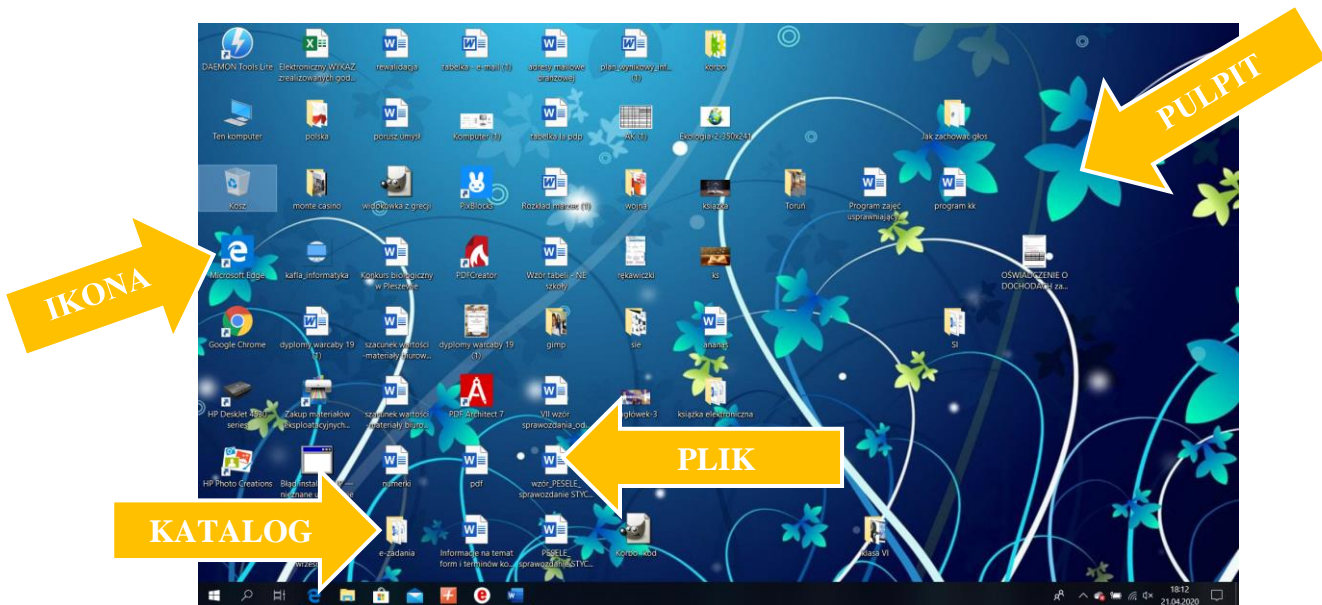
DAEMON Tools Lite
Elektroniczny WYKAZ zrealizowanych god...
rewalidacja
tabelka - e-mail (1)
adresy mailowe oranżowej
plan_wynikowy_inf... (1)
korzo

Ten komputer
polska
porusz umysł
Komputer (1)
tabelka ła pdp
AK (1)
Ekologia-2-350x241
Jak zachować głos

Kosz
monte casino
widokowka z grecji
PixBlocks
Rozkład materiał (1)
wojna
książka
Toruń
Program zajęć usprawniając...
program kk

Microsoft Edge
kafla_informatyka
Konkurs biologiczny w Pleszewie
PDFCreator
Wzór tabeli - NE szkoły
rękawiczki
ks
OŚWIADCZENIE O DOCHODACH za...

Google Chrome
dyplomy warcaby 19 (1)
szacunek wartości -materiały biurow...
dyplomy warcaby 19 (1)
gimp
sie
ananas
SI

HP DeskJet 4530 series
Zakup materiałów eksploatacyjnych...
szacunek wartości -materiały biuro...
PDF Architect 7
VII wzór sprawozdania_od...
nagłówek-3
książka elektroniczna

HP Photo Creations
Błąd instalacji... nieznane u...
numerki
pdf
wzór_PESELE_ sprawozdanie STYC...

e-zadania
Informacje na temat form i terminów ko...
PESELE_ sprawozdanie STYC...
Korzo - kod
klasa VI

PULPIT
IKONA
PLIK
KATALOG

18:12
21.04.2020